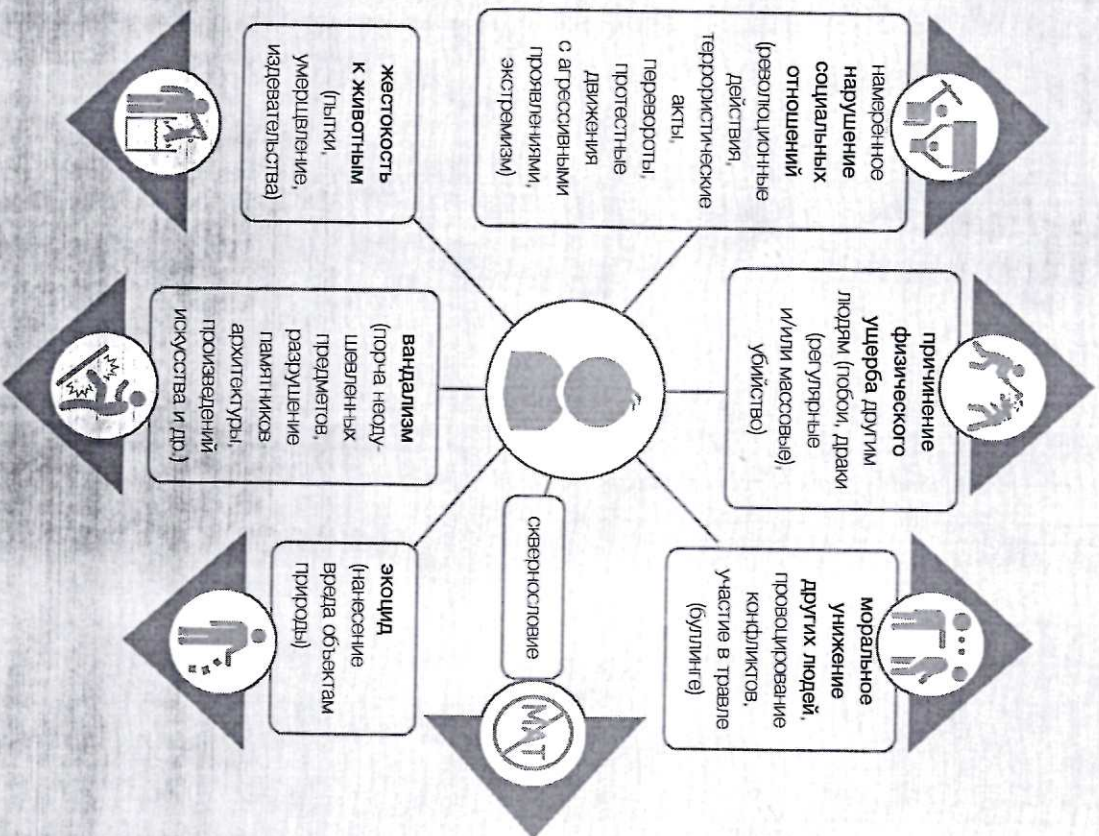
намеренное нарушение социальных отношений (революционные действия, террористические акты, перевороты, протестные движения с агрессивными проявлениями, экстремизм)

причинение физического ущерба другим людям (побои, драки (регулярные и/или массовые), убийство)

моральное унижение других людей, провоцирование конфликтов, участие в травле (буллинге)

сквернословие

МАТ

экоцид (нанесение вреда объектам природы)

вандализм (порча неодушевленных предметов, разрушение памятников архитектуры, произведений искусства и др.)

жестокость к животным (пытки, умерщвление, издевательства)